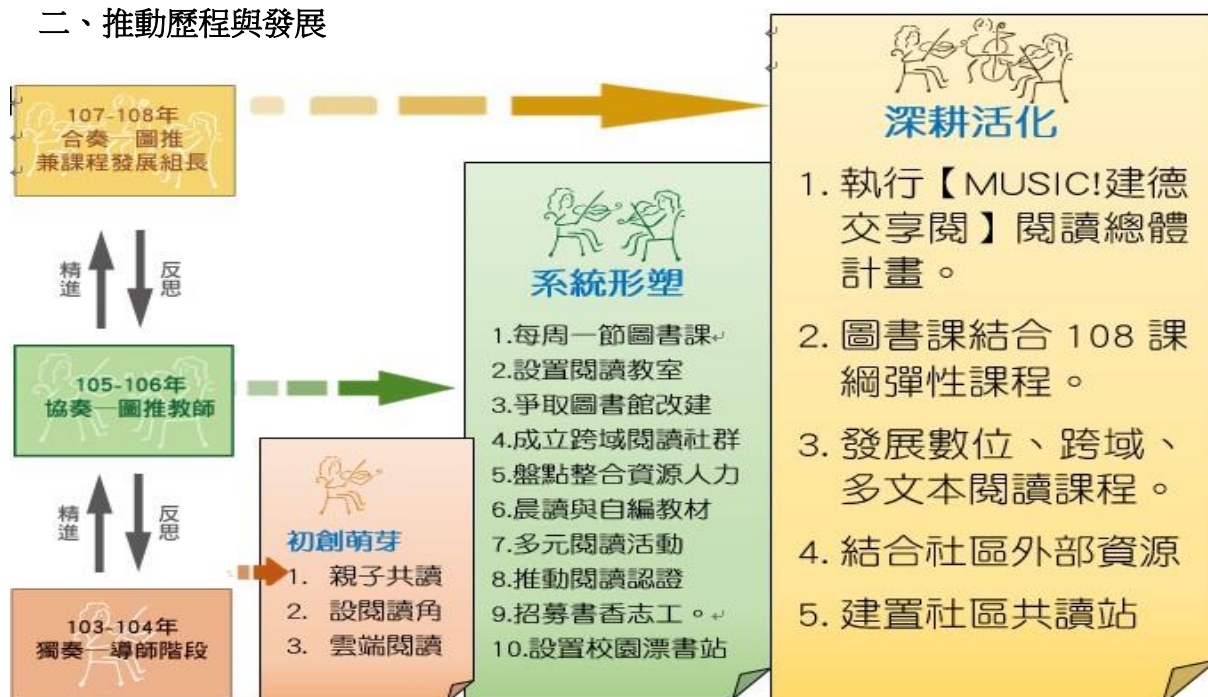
二、推動歷程與發展

107-108年
合奏—圖推
兼課程發展組長

精進
反思

105-106年
協奏—圖推教師

精進
反思

103-104年
獨奏—導師階段

初創萌芽
1. 親子共讀
2. 設閱讀角
3. 雲端閱讀

系統形塑
1.每周一節圖書課
2.設置閱讀教室
3.爭取圖書館改建
4.成立跨域閱讀社群
5.盤點整合資源人力
6.晨讀與自編教材
7.多元閱讀活動
8.推動閱讀認證
9.招募書香志工。
10.設置校園漂書站

深耕活化
1. 執行【MUSIC!建德交享閱】閱讀總體計畫。
2. 圖書課結合 108 課綱彈性課程。
3. 發展數位、跨域、多文本閱讀課程。
4. 結合社區外部資源
5. 建置社區共讀站